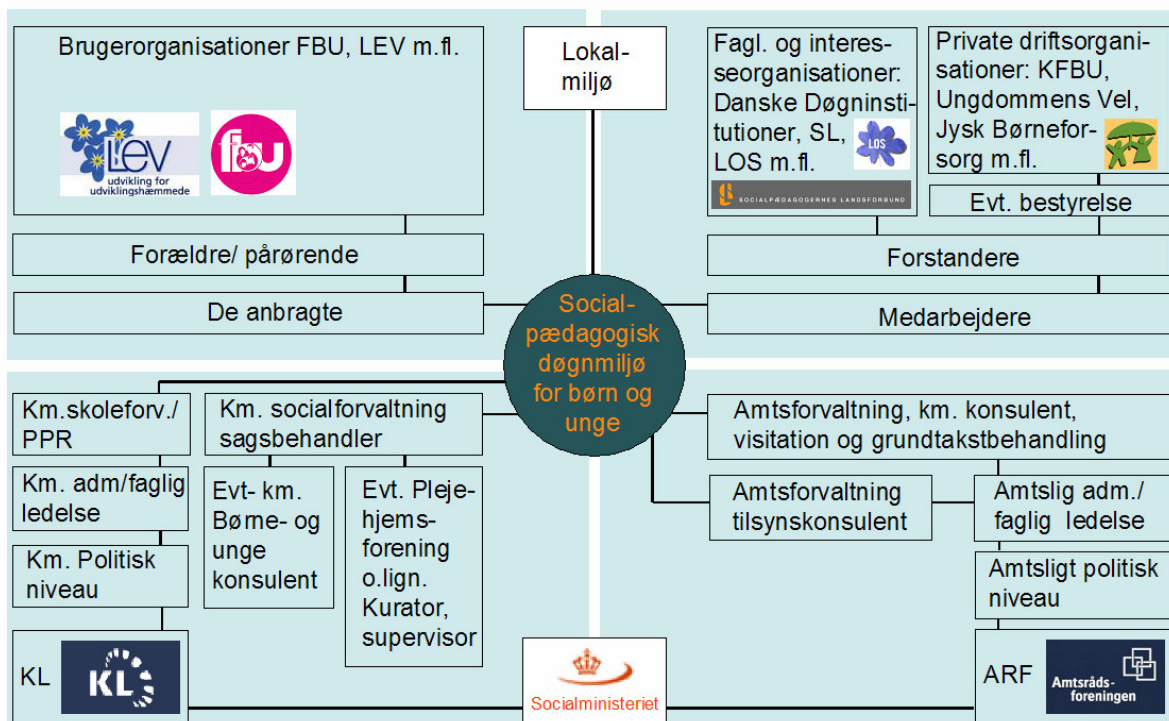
Brugerorganisationer FBU, LEV m.fl.

LEV udvikling for udviklingshæmmede

fbu

Forældre/ pårørende

De anbragte

Lokalmiljø

Fagl. og interesseorganisationer: Danske Døgninstitutioner, SL, LOS m.fl.

LOS

SOCIALPÆDAGOGERNES LANDSFORBUND

Private driftsorganisationer: KFBU, Ungdommens Vel, Jysk Børneforsorg m.fl.

Evt. bestyrelse

Forstandere

Medarbejdere

Socialpædagogisk døgnmiljø for børn og unge

Km.skoleforv./ PPR

Km. adm/faglig ledelse

Km. Politisk niveau

KL

KL

Km. socialforvaltning sagsbehandler

Evt- km. Børne- og unge konsulent

Evt. Plejehjemsforening o.lign. Kurator, supervisor

Socialministeriet

Amtsforvaltning, km. konsulent, visitation og grundtakstbehandling

Amtsforvaltning tilsynskonsulent

Amtslig adm./ faglig ledelse

Amtsligt politisk niveau

ARF

Amtsrådsforeningen